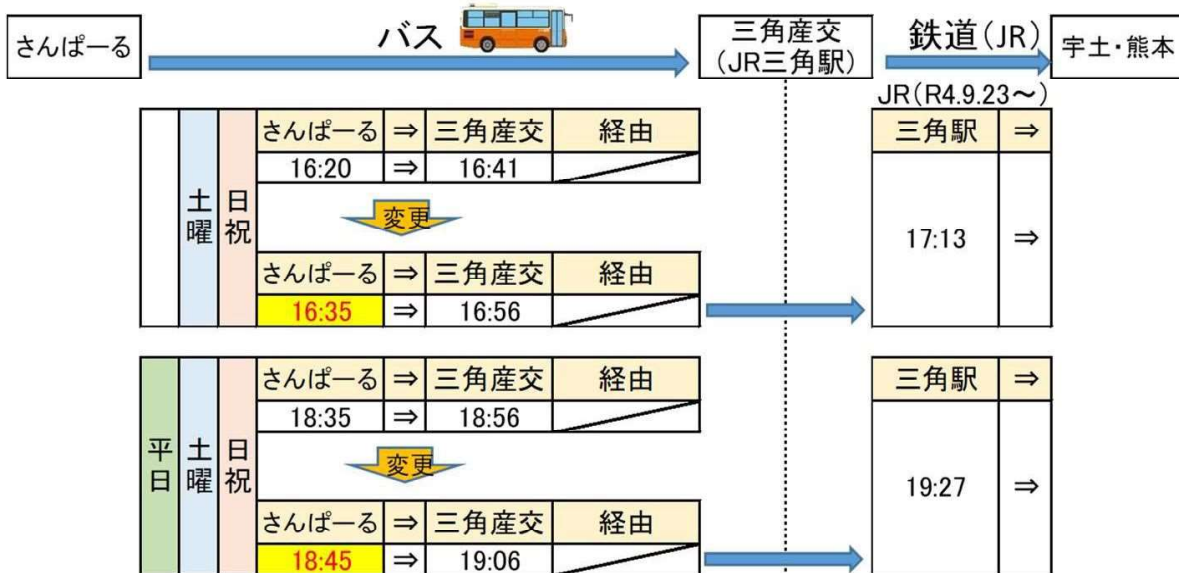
さんぱーる　バス　三角産交（JR三角駅）　鉄道（JR）　宇土・熊本

JR（R4.9.23～）

土曜 日祝

| さんぱーる | ⇒ | 三角産交 | 経由 |
|---|---|---|---|
| 16:20 | ⇒ | 16:41 | |

変更

| さんぱーる | ⇒ | 三角産交 | 経由 |
|---|---|---|---|
| 16:35 | ⇒ | 16:56 | |

| 三角駅 | ⇒ |
|---|---|
| 17:13 | ⇒ |

平日 土曜 日祝

| さんぱーる | ⇒ | 三角産交 | 経由 |
|---|---|---|---|
| 18:35 | ⇒ | 18:56 | |

変更

| さんぱーる | ⇒ | 三角産交 | 経由 |
|---|---|---|---|
| 18:45 | ⇒ | 19:06 | |

| 三角駅 | ⇒ |
|---|---|
| 19:27 | ⇒ |